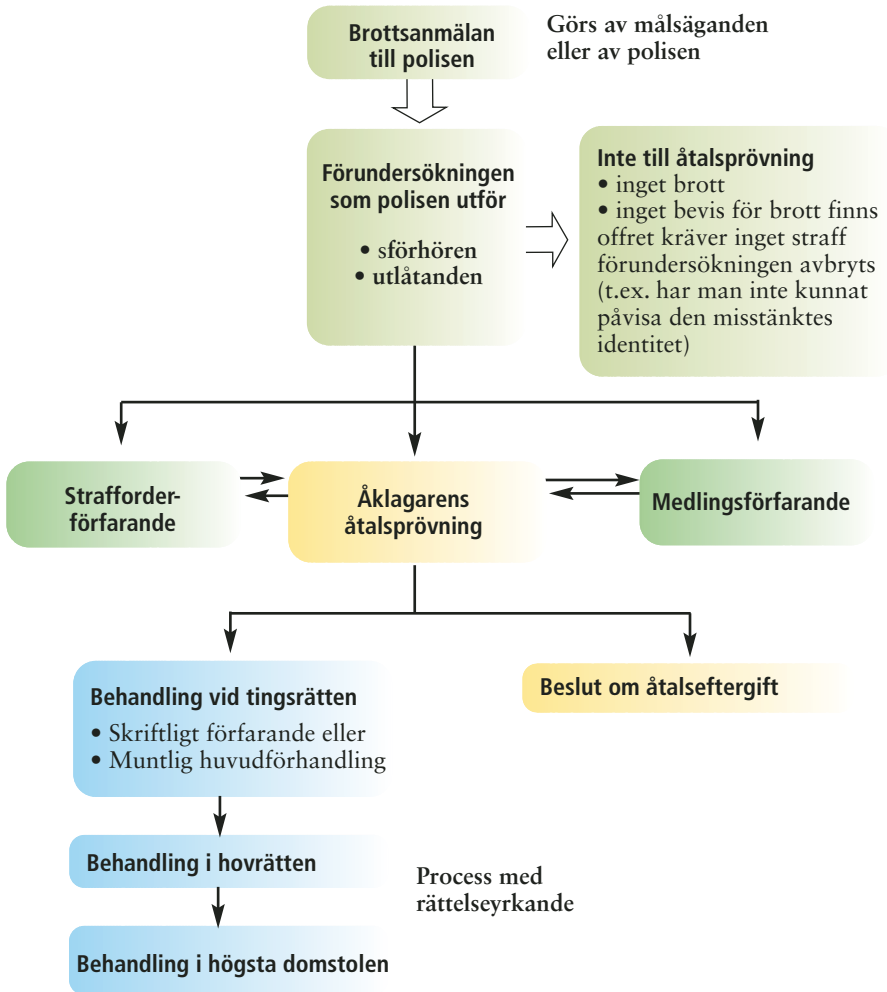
Brottsanmälan till polisen

Görs av målsäganden eller av polisen

Förundersökningen som polisen utför

• sförhören
• utlåtanden

Inte till åtalsprövning
• inget brott
• inget bevis för brott finns
offret kräver inget straff
förundersökningen avbryts (t.ex. har man inte kunnat påvisa den misstänktes identitet)

Strafforder-förfarande

Åklagarens åtalsprövning

Medlingsförfarande

Behandling vid tingsrätten
• Skriftligt förfarande eller
• Muntlig huvudförhandling

Beslut om åtalseftergift

Behandling i hovrätten

Process med rättelseyrkande

Behandling i högsta domstolen